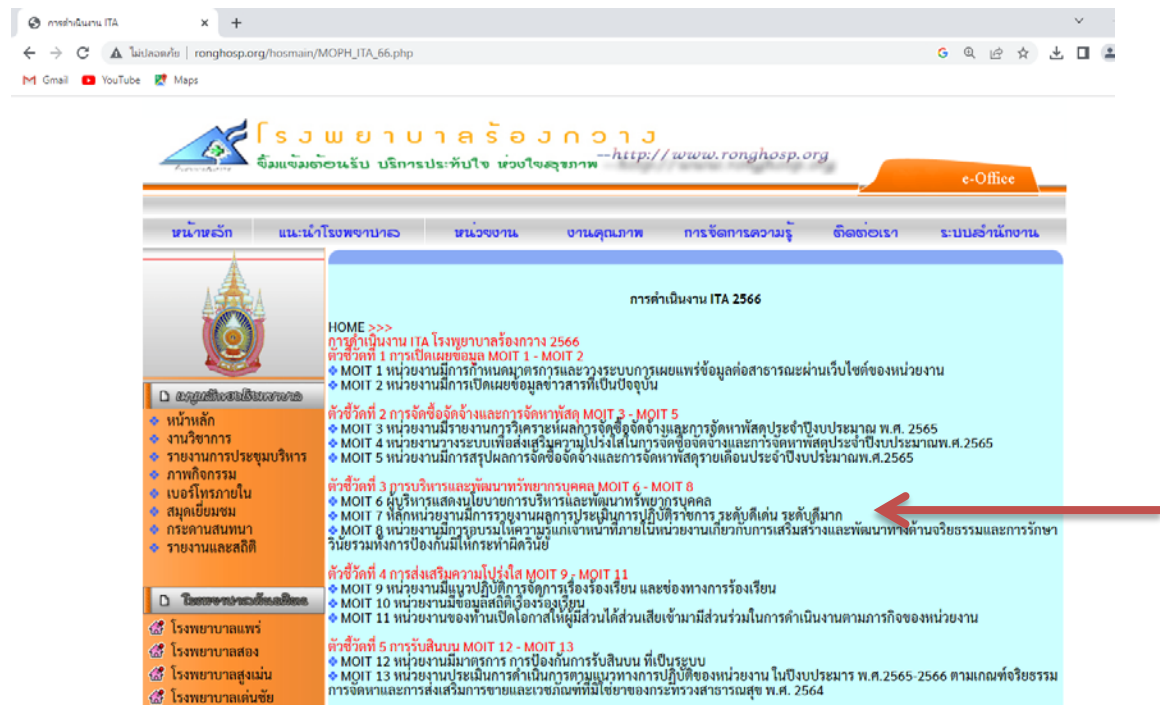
การดำเนินงาน ITA
ไม่ปลอดภัย | ronghosp.org/hosmain/MOPH_ITA_66.php
Gmail YouTube Maps

โรงพยาบาลร้องกวาง
ยิ้มแย้มต้อนรับ บริการประทับใจ ห่วงใยสุขภาพ
http://www.ronghosp.org
e-Office

หน้าหลัก แนะนำโรงพยาบาล หน่วยงาน งานคุณภาพ การจัดการความรู้ ติดต่อเรา ระบบสำนักงาน

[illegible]
หน้าหลัก
งานวิชาการ
รายงานการประชุมบริหาร
ภาพกิจกรรม
เบอร์โทรภายใน
สมุดเยี่ยมชม
กระดานสนทนา
รายงานและสถิติ

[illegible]
โรงพยาบาลแพร่
โรงพยาบาลสอง
โรงพยาบาลสูงเม่น
โรงพยาบาลเด่นชัย

การดำเนินงาน ITA 2566

HOME >>>
การดำเนินงาน ITA โรงพยาบาลร้องกวาง 2566
ตัวชี้วัดที่ 1 การเปิดเผยข้อมูล MOIT 1 - MOIT 2
MOIT 1 หน่วยงานมีการกำหนดมาตรการและวางระบบการเผยแพร่ข้อมูลต่อสาธารณะผ่านเว็บไซต์ของหน่วยงาน
MOIT 2 หน่วยงานมีการเปิดเผยข้อมูลข่าวสารที่เป็นปัจจุบัน

ตัวชี้วัดที่ 2 การจัดซื้อจัดจ้างและการจัดหาพัสดุ MOIT 3 - MOIT 5
MOIT 3 หน่วยงานมีรายงานการวิเคราะห์ผลการจัดซื้อจัดจ้างและการจัดหาพัสดุประจำปีงบประมาณ พ.ศ. 2565
MOIT 4 หน่วยงานวางระบบเพื่อส่งเสริมความโปร่งใสในการจัดซื้อจัดจ้างและการจัดหาพัสดุประจำปีงบประมาณพ.ศ.2565
MOIT 5 หน่วยงานมีการสรุปผลการจัดซื้อจัดจ้างและการจัดหาพัสดุรายเดือนประจำปีงบประมาณพ.ศ.2565

ตัวชี้วัดที่ 3 การบริหารและพัฒนาทรัพยากรบุคคล MOIT 6 - MOIT 8
MOIT 6 ผู้บริหารแสดงนโยบายการบริหารและพัฒนาทรัพยากรบุคคล
MOIT 7 หลักหน่วยงานมีการรายงานผลการประเมินการปฏิบัติราชการ ระดับดีเด่น ระดับดีมาก
MOIT 8 หน่วยงานมีการอบรมให้ความรู้แก่เจ้าหน้าที่ภายในหน่วยงานเกี่ยวกับการเสริมสร้างและพัฒนาทางด้านจริยธรรมและการรักษาวินัยรวมทั้งการป้องกันมิให้กระทำผิดวินัย

ตัวชี้วัดที่ 4 การส่งเสริมความโปร่งใส MOIT 9 - MOIT 11
MOIT 9 หน่วยงานมีแนวปฏิบัติการจัดการเรื่องร้องเรียน และช่องทางการร้องเรียน
MOIT 10 หน่วยงานมีข้อมูลสถิติเรื่องร้องเรียน
MOIT 11 หน่วยงานของท่านเปิดโอกาสให้ผู้มีส่วนได้ส่วนเสียเข้ามามีส่วนร่วมในการดำเนินงานตามภารกิจของหน่วยงาน

ตัวชี้วัดที่ 5 การรับสินบน MOIT 12 - MOIT 13
MOIT 12 หน่วยงานมีมาตรการ การป้องกันการรับสินบน ที่เป็นระบบ
MOIT 13 หน่วยงานประเมินการดำเนินการตามแนวทางการปฏิบัติของหน่วยงาน ในปีงบประมาณ พ.ศ.2565-2566 ตามเกณฑ์จริยธรรมการจัดหาและการส่งเสริมการขายและเวชภัณฑ์ที่มิใช่ยาของกระทรวงสาธารณสุข พ.ศ. 2564